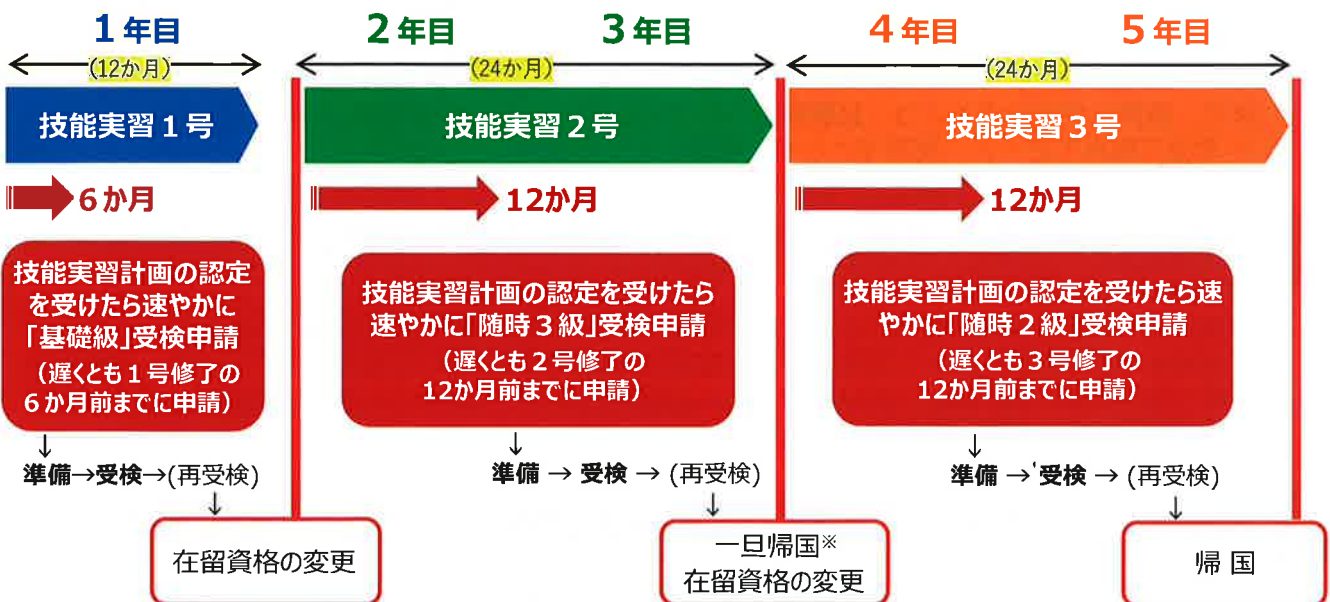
1年目

(12か月)

2年目　　3年目

(24か月)

4年目　　5年目

(24か月)

技能実習1号

技能実習2号

技能実習3号

6か月

12か月

12か月

技能実習計画の認定を受けたら速やかに「基礎級」受検申請
(遅くとも1号修了の6か月前までに申請)

技能実習計画の認定を受けたら速やかに「随時3級」受検申請
(遅くとも2号修了の12か月前までに申請)

技能実習計画の認定を受けたら速やかに「随時2級」受検申請
(遅くとも3号修了の12か月前までに申請)

↓
準備→受検→(再受検)
↓

↓
準備 → 受検 → (再受検)
↓

↓
準備 → 受検 → (再受検)
↓

在留資格の変更

一旦帰国※
在留資格の変更

帰 国